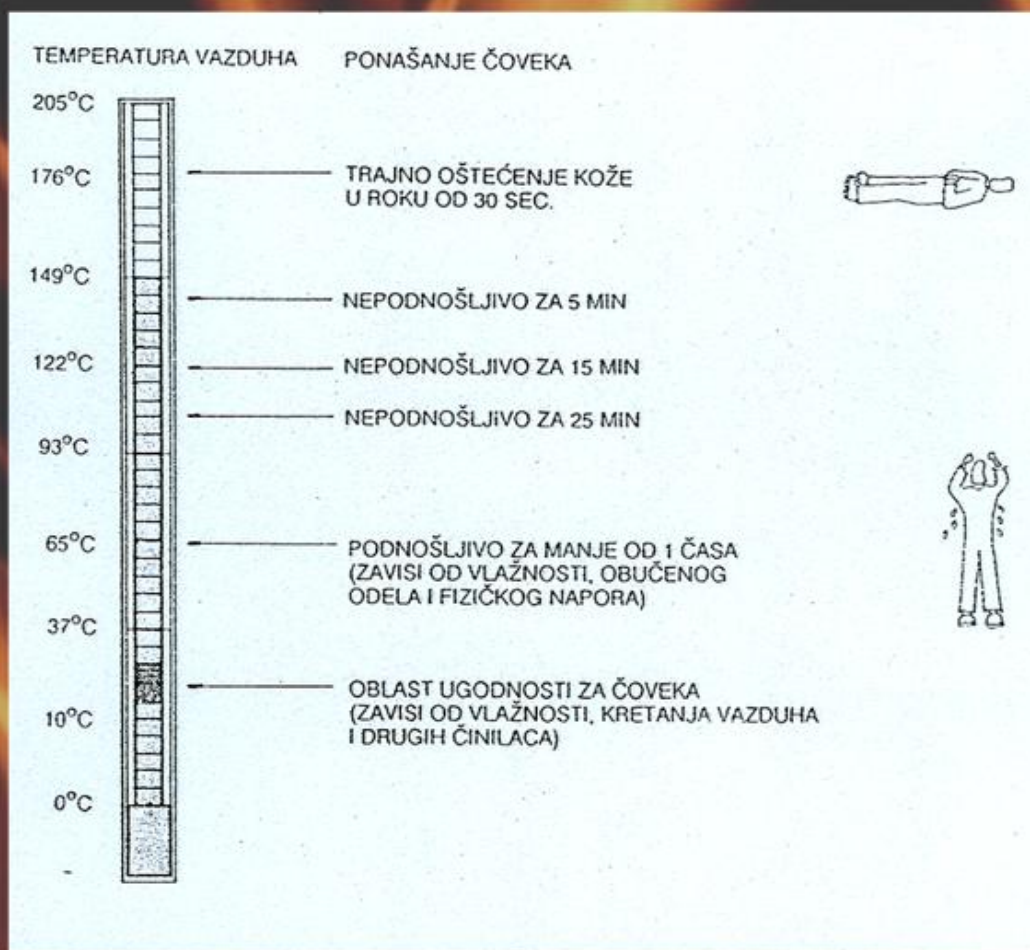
TEMPERATURA VAZDUHA

PONAŠANJE ČOVEKA

205°C

176°C

TRAJNO OŠTEĆENJE KOŽE U ROKU OD 30 SEC.

149°C

NEPODNOŠLJIVO ZA 5 MIN

122°C

NEPODNOŠLJIVO ZA 15 MIN

NEPODNOŠLJIVO ZA 25 MIN

93°C

65°C

PODNOŠLJIVO ZA MANJE OD 1 ČASA (ZAVISI OD VLAŽNOSTI, OBUČENOG ODELA I FIZIČKOG NAPORA)

37°C

OBLAST UGODNOSTI ZA ČOVEKA (ZAVISI OD VLAŽNOSTI, KRETANJA VAZDUHA I DRUGIH ČINILACA)

10°C

0°C

-